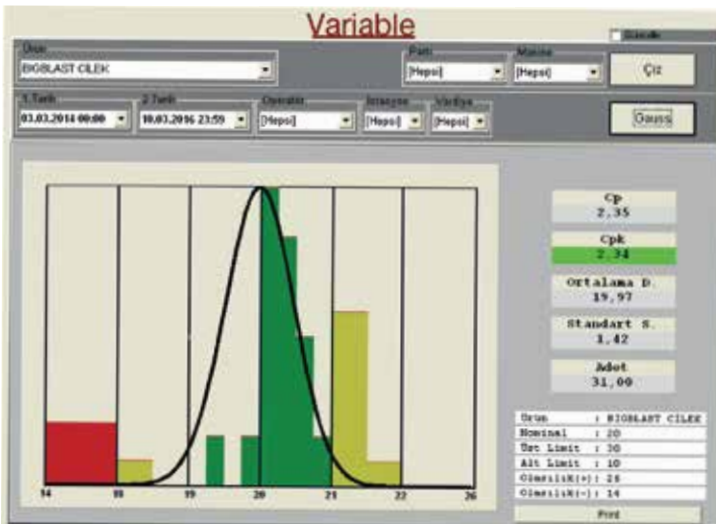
Variable

Güncelle

Ürün
BIGBLAST CİLEK

Parti
[Hepsi]

Makine
[Hepsi]

Çiz

1.Tarih
03.03.2014 00:00

2.Tarih
10.03.2016 23:59

Operatör
[Hepsi]

İstasyon
[Hepsi]

Vardiya
[Hepsi]

Gauss

Cp
2,35

Cpk
2,34

Ortalama D.
19,97

Standart S.
1,42

Adet
31,00

| Urun | : BIGBLAST CİLEK |
|---|---|
| Nominal | : 20 |
| Ust Limit | : 30 |
| Alt Limit | : 10 |
| OlcsilikH(+) | : 26 |
| OlcsilikH(-) | : 14 |

Print

14 18 19 20 21 22 26